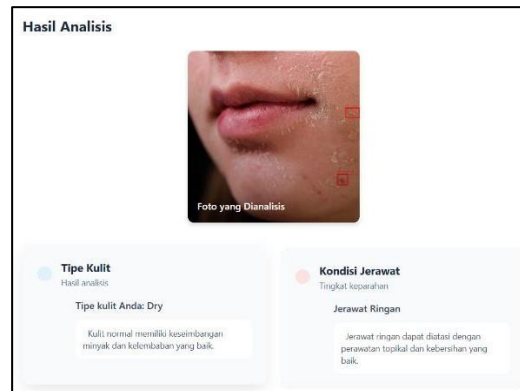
Hasil Analisis

Foto yang Dianalisis

Tipe Kulit
Hasil analisis

Tipe kulit Anda: Dry

Kulit normal memiliki keseimbangan minyak dan kelembaban yang baik.

Kondisi Jerawat
Tingkat keparahan

Jerawat Ringan

Jerawat ringan dapat diatasi dengan perawatan topikal dan kebersihan yang baik.